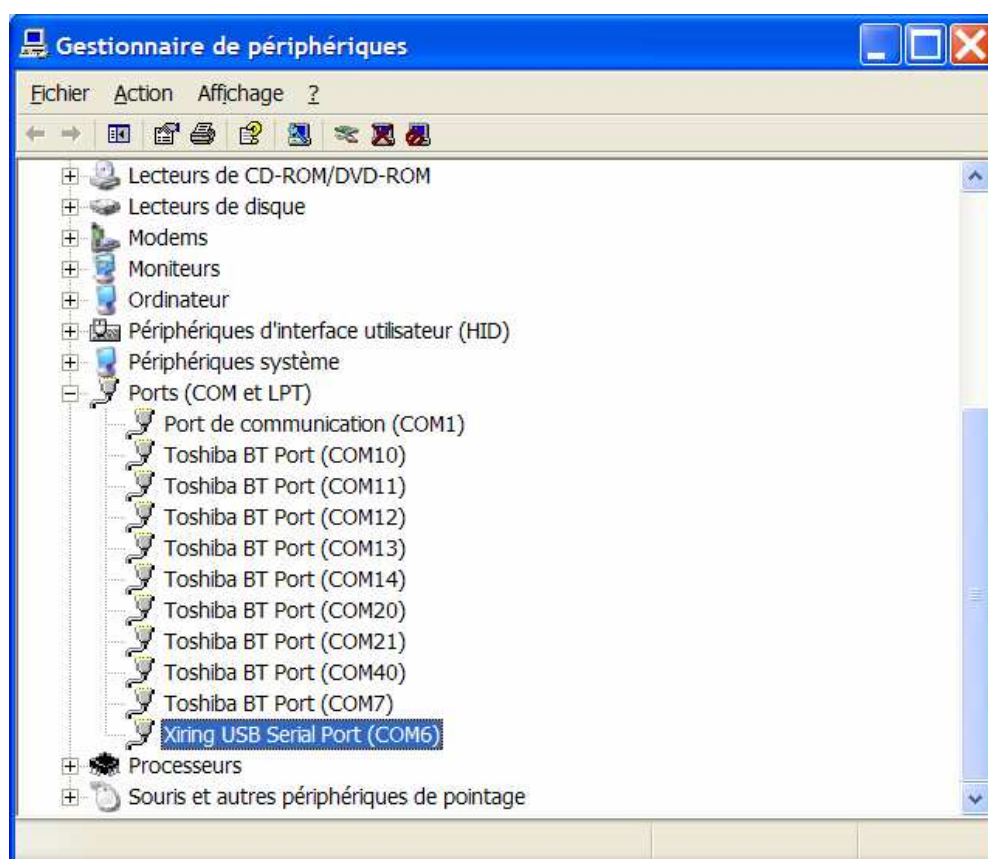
Gestionnaire de périphériques

Fichier Action Affichage ?

Lecteurs de CD-ROM/DVD-ROM
Lecteurs de disque
Modems
Moniteurs
Ordinateur
Périphériques d'interface utilisateur (HID)
Périphériques système
Ports (COM et LPT)
Port de communication (COM1)
Toshiba BT Port (COM10)
Toshiba BT Port (COM11)
Toshiba BT Port (COM12)
Toshiba BT Port (COM13)
Toshiba BT Port (COM14)
Toshiba BT Port (COM20)
Toshiba BT Port (COM21)
Toshiba BT Port (COM40)
Toshiba BT Port (COM7)
Xiring USB Serial Port (COM6)
Processeurs
Souris et autres périphériques de pointage